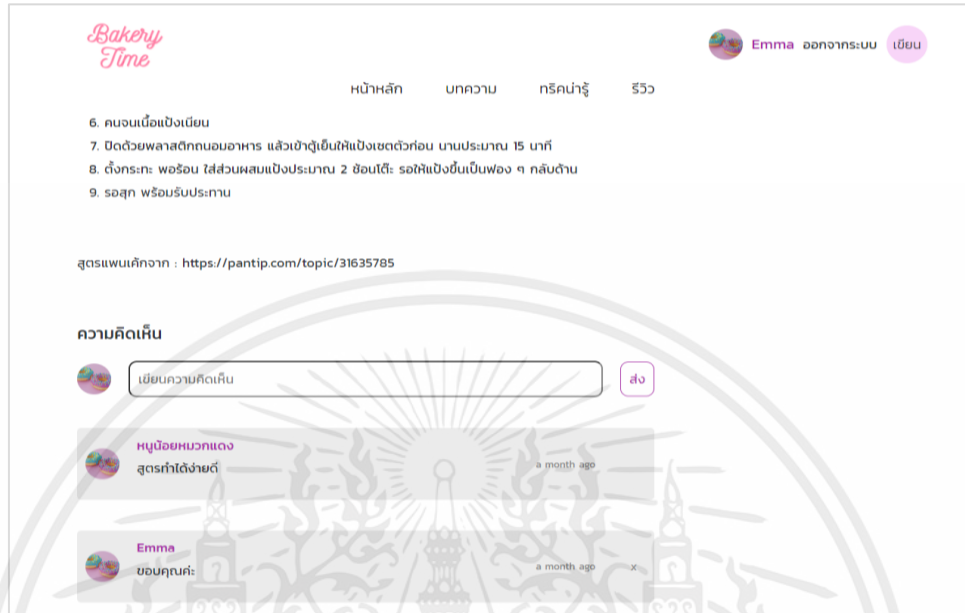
Bakery Time

Emma ออกจากระบบ เขียน

หน้าหลัก บทความ ทริคน่ารู้ รีวิว

6. คนจนเนื้อแป้งเนียน
7. ปิดด้วยพลาสติกถนอมอาหาร แล้วเข้าตู้เย็นให้แป้งเซตตัวก่อน นานประมาณ 15 นาที
8. ตั้งกระทะ พอร้อน ใส่ส่วนผสมแป้งประมาณ 2 ช้อนโต๊ะ รอให้แป้งขึ้นเป็นฟอง ๆ กลับด้าน
9. รอสุก พร้อมรับประทาน

สูตรแพนเค้กจาก : https://pantip.com/topic/31635785

ความคิดเห็น

เขียนความคิดเห็น

ส่ง

หนูน้อยหมวกแดง
สูตรทำได้ง่ายดี
a month ago

Emma
ขอบคุณค่ะ
a month ago
x